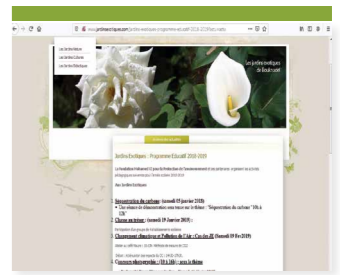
www.jardinsexotiques.com/jardins-exotiques-programme-educatif-2018-2019/actu/index

Les Jardins Exotiques
Les Jardins Culturels
Les Jardins Thématiques

Les jardins exotiques de Roubaix

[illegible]

Jardins Exotiques : Programme Educatif 2018-2019

La fondation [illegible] pour la Protection de l'environnement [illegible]

Nos Jardins Exotiques

1. Séquestration du carbone (samedi 03 janvier 2018)
• Ces séances de démonstration vous aident sur le thème : "Séquestration du carbone" 10h à 12h

2. Chasse au trésor (samedi 19 Janvier 2019)
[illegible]

3. Changement climatique et Pollution de l'Air : Cas des JE (Samedi 09 fév 2019)
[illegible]

4. Concours photographie / 10 h (10h) : sous le thème
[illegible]